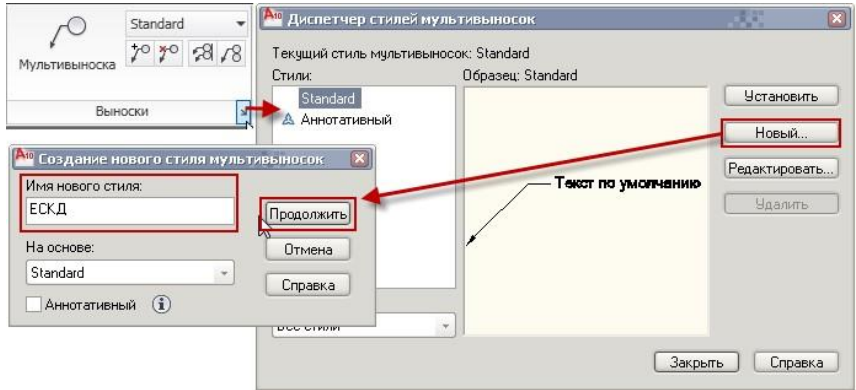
Мультивыноска

Standard

Выноски

Диспетчер стилей мультивыносок

Текущий стиль мультивыносок: Standard

Стили:

Standard

Аннотативный

Образец: Standard

Текст по умолчанию

Установить

Новый...

Редактировать...

Удалить

Все стили

Закрыть

Справка

Создание нового стиля мультивыносок

Имя нового стиля:

ЕСКД

Продолжить

Отмена

На основе:

Standard

Справка

Аннотативный